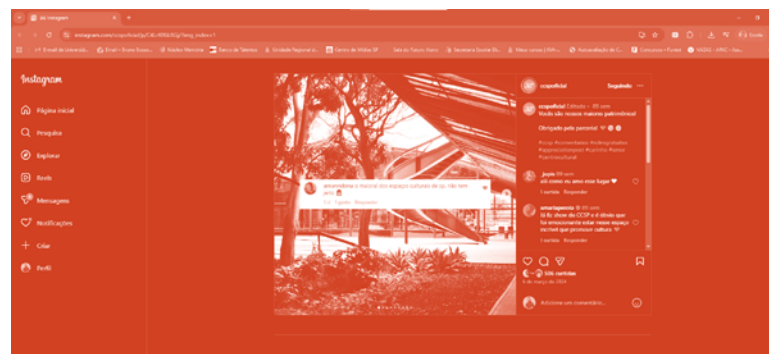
Instagram

Página inicial

Pesquisa

Explorar

Reels

Mensagens

Notificações

Criar

Perfil

ccspoficial Seguindo

ccspoficial Editado · 89 sem
Vocês são nossos maiores patrimônios!

Obrigado pela parceria!

amarelinha é o melhor dos espaços culturais de sp, não tem jeito

jupis 89 sem
só como eu amo esse lugar
1 curtida Responder

amaralapeenta 89 sem
tô fã chefe do CCSP e é óbvio que tu emocionante estar nesse espaço incrível que promover cultura
1 curtida Responder

506 curtidas
6 de março de 2024

Adicione um comentário...